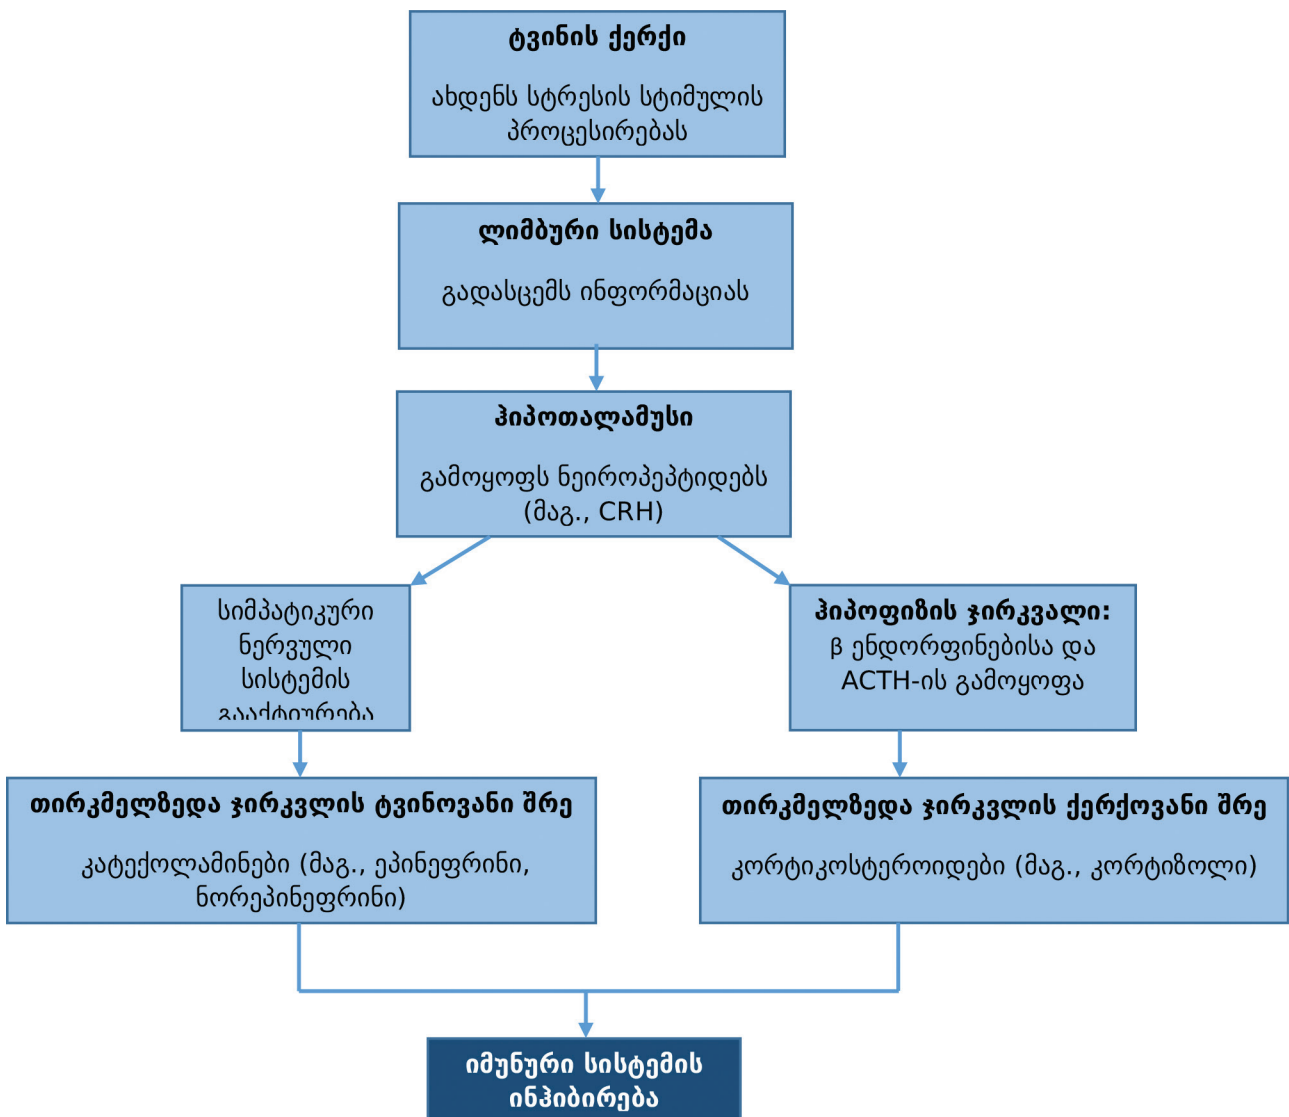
ტვინის ქერქი

ახდენს სტრესის სტიმულის პროცესირებას

ლიმბური სისტემა

გადასცემს ინფორმაციას

ჰიპოთალამუსი

გამოყოფს ნეიროპეპტიდებს (მაგ., CRH)

სიმპატიკური ნერვული სისტემის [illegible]

ჰიპოფიზის ჯირკვალი: β ენდორფინებისა და ACTH-ის გამოყოფა

თირკმელზედა ჯირკვლის ტვინოვანი შრე

კატექოლამინები (მაგ., ეპინეფრინი, ნორეპინეფრინი)

თირკმელზედა ჯირკვლის ქერქოვანი შრე

კორტიკოსტეროიდები (მაგ., კორტიზოლი)

იმუნური სისტემის ინჰიბირება